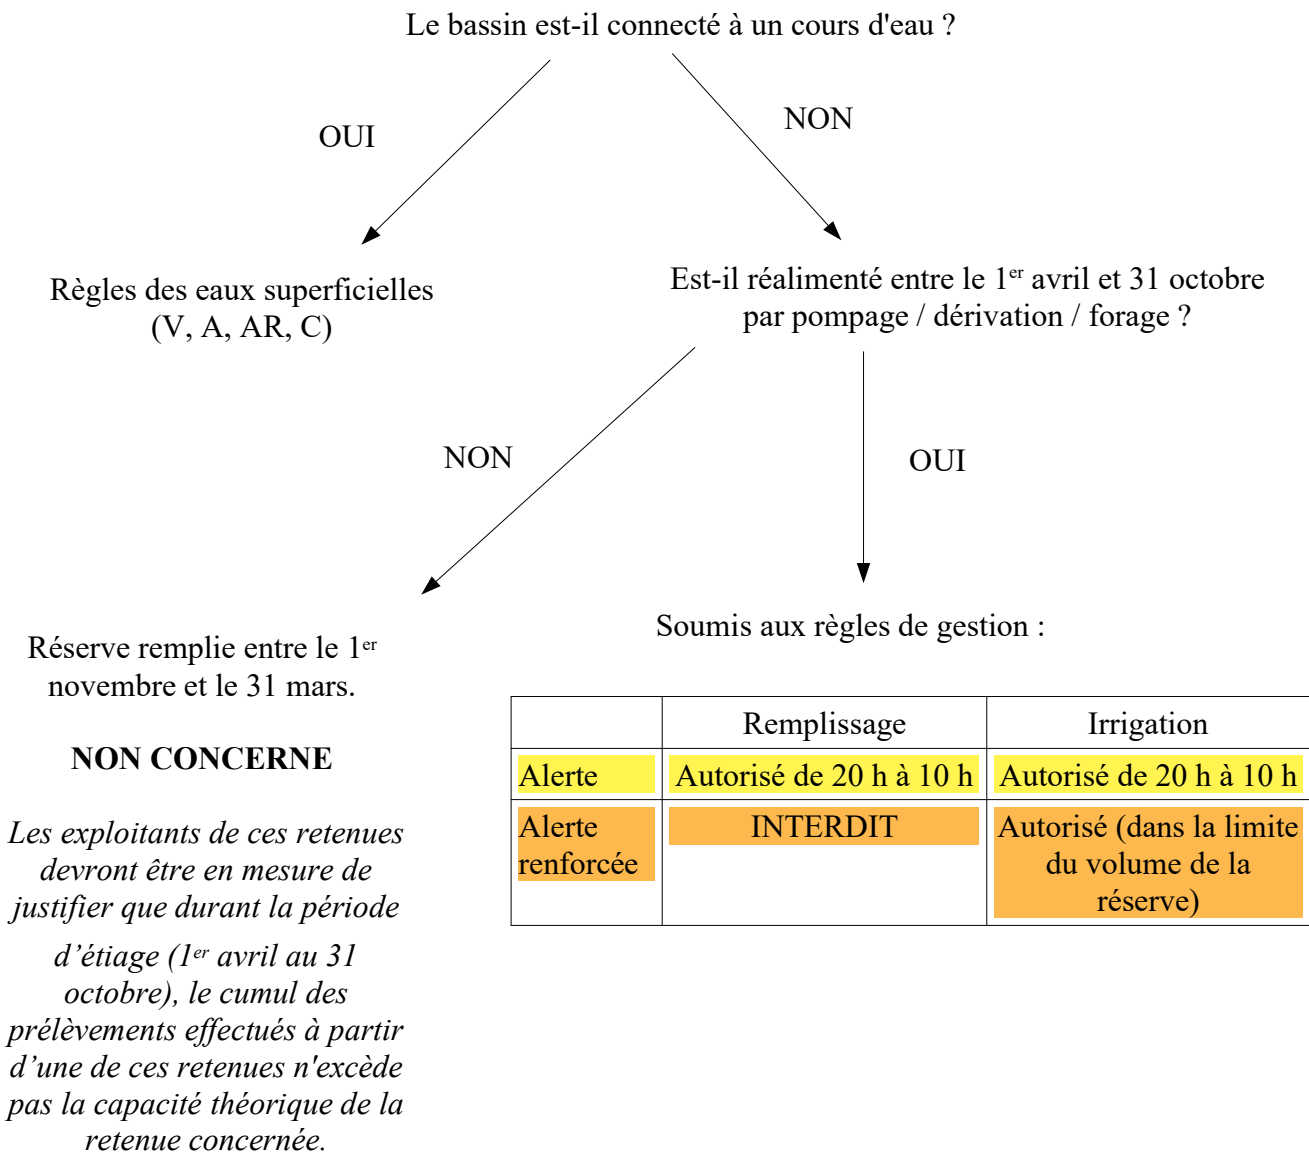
Le bassin est-il connecté à un cours d'eau ?

OUI

NON

Règles des eaux superficielles (V, A, AR, C)

Est-il réalimenté entre le 1$^{er}$ avril et 31 octobre par pompage / dérivation / forage ?

NON

OUI

Réserve remplie entre le 1$^{er}$ novembre et le 31 mars.

NON CONCERNE

*Les exploitants de ces retenues devront être en mesure de justifier que durant la période d'étiage (1$^{er}$ avril au 31 octobre), le cumul des prélèvements effectués à partir d'une de ces retenues n'excède pas la capacité théorique de la retenue concernée.*

Soumis aux règles de gestion :

| | Remplissage | Irrigation |
|---|---|---|
| Alerte | Autorisé de 20 h à 10 h | Autorisé de 20 h à 10 h |
| Alerte renforcée | INTERDIT | Autorisé (dans la limite du volume de la réserve) |